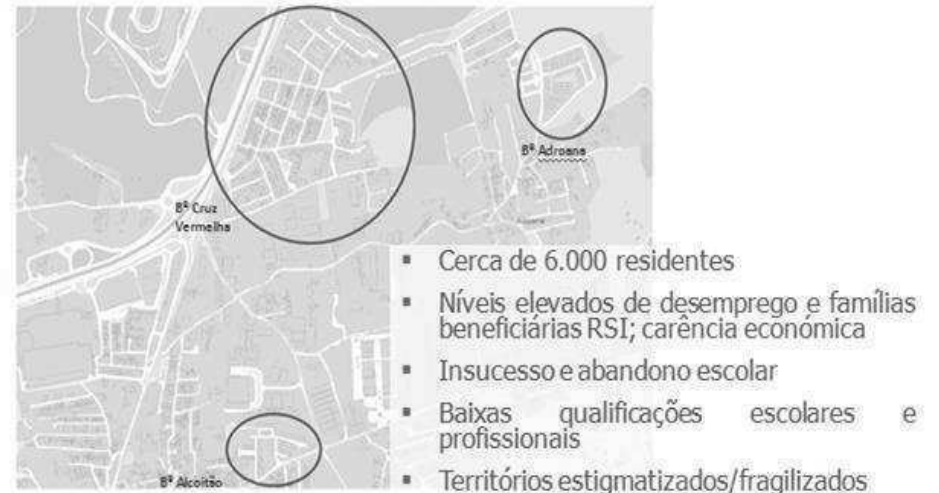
Bº Adroana

Bº Cruz Vermelha

Bº Alcoitão

- Cerca de 6.000 residentes
- Níveis elevados de desemprego e famílias beneficiárias RSI; carência económica
- Insucesso e abandono escolar
- Baixas qualificações escolares e profissionais
- Territórios estigmatizados/fragilizados